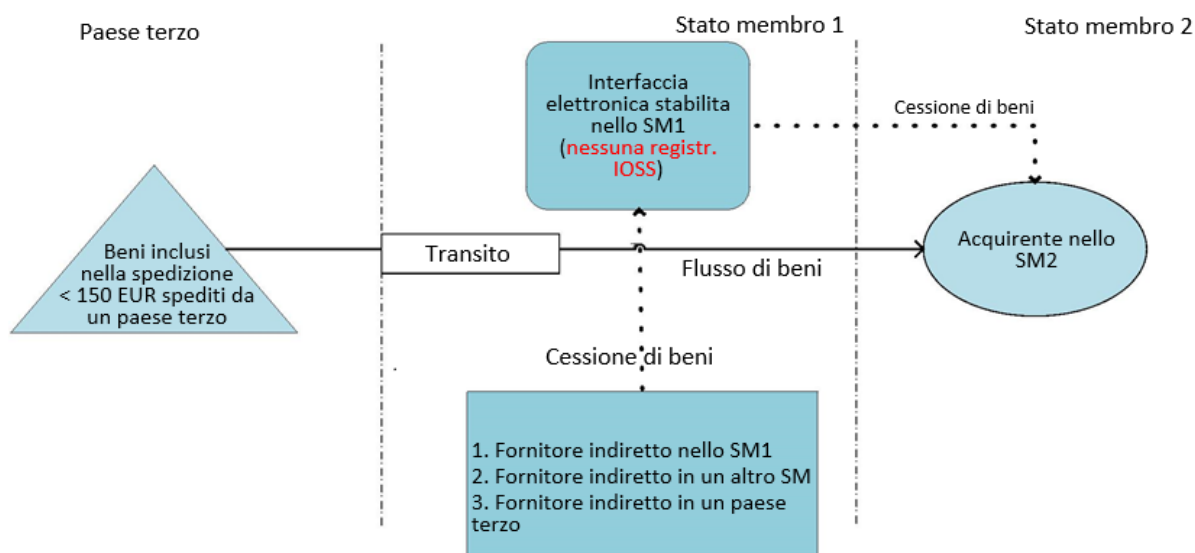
Paese terzo

Stato membro 1

Stato membro 2

Interfaccia elettronica stabilita nello SM1 (nessuna registr. IOSS)

Cessione di beni

Beni inclusi nella spedizione < 150 EUR spediti da un paese terzo

Transito

Flusso di beni

Acquirente nello SM2

Cessione di beni

1. Fornitore indiretto nello SM1
2. Fornitore indiretto in un altro SM
3. Fornitore indiretto in un paese terzo